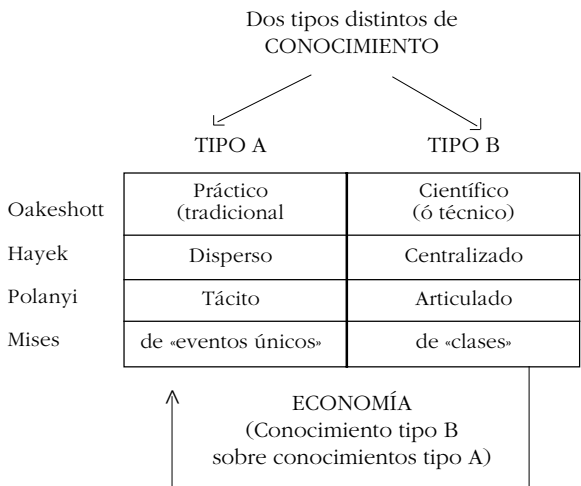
Dos tipos distintos de CONOCIMIENTO

| | TIPO A | TIPO B |
|---|---|---|
| Oakeshott | Práctico (tradicional | Científico (ó técnico) |
| Hayek | Disperso | Centralizado |
| Polanyi | Tácito | Articulado |
| Mises | de «eventos únicos» | de «clases» |

ECONOMÍA
(Conocimiento tipo B
sobre conocimientos tipo A)